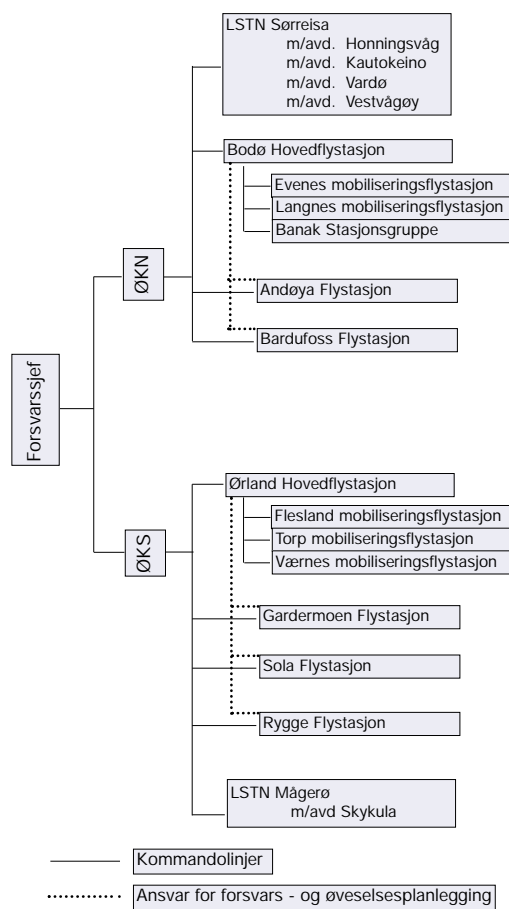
Forsvarssjef

ØKN

LSTN Sørreisa
m/avd. Honningsvåg
m/avd. Kautokeino
m/avd. Vardø
m/avd. Vestvågøy

Bodø Hovedflystasjon

Evenes mobiliseringsflystasjon

Langnes mobiliseringsflystasjon

Banak Stasjonsgruppe

Andøya Flystasjon

Bardufoss Flystasjon

ØKS

Ørland Hovedflystasjon

Flesland mobiliseringsflystasjon

Torp mobiliseringsflystasjon

Værnes mobiliseringsflystasjon

Gardermoen Flystasjon

Sola Flystasjon

Rygge Flystasjon

LSTN Mågerø
m/avd Skykula

Kommandolinjer

Ansvar for forsvars - og øvelsesplanlegging